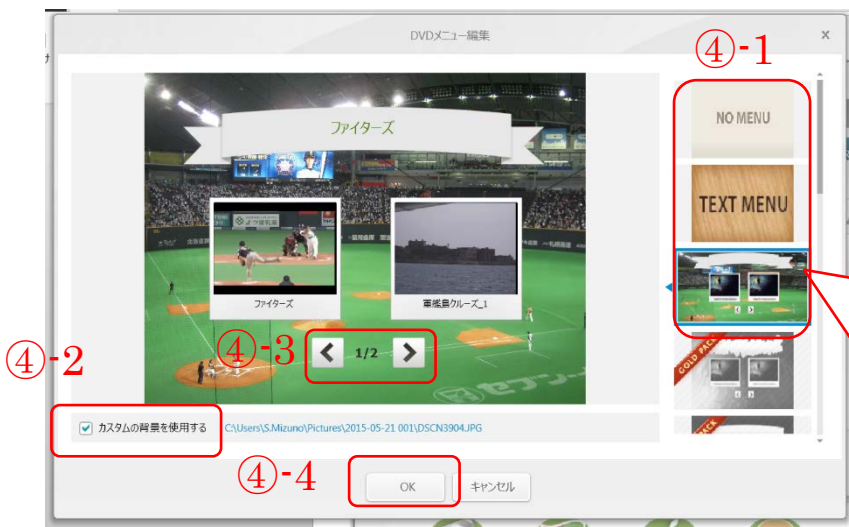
DVDメニュー編集

×

④-1

ファイターズ

NO MENU

TEXT MENU

ファイターズ

軍艦島クルーズ_1

④-2

④-3

1/2

GOLD PACK

カスタムの背景を使用する

C:\Users\S.Mizuno\Pictures\2015-05-21 001\DSCN3904.JPG

④-4

OK

キャンセル